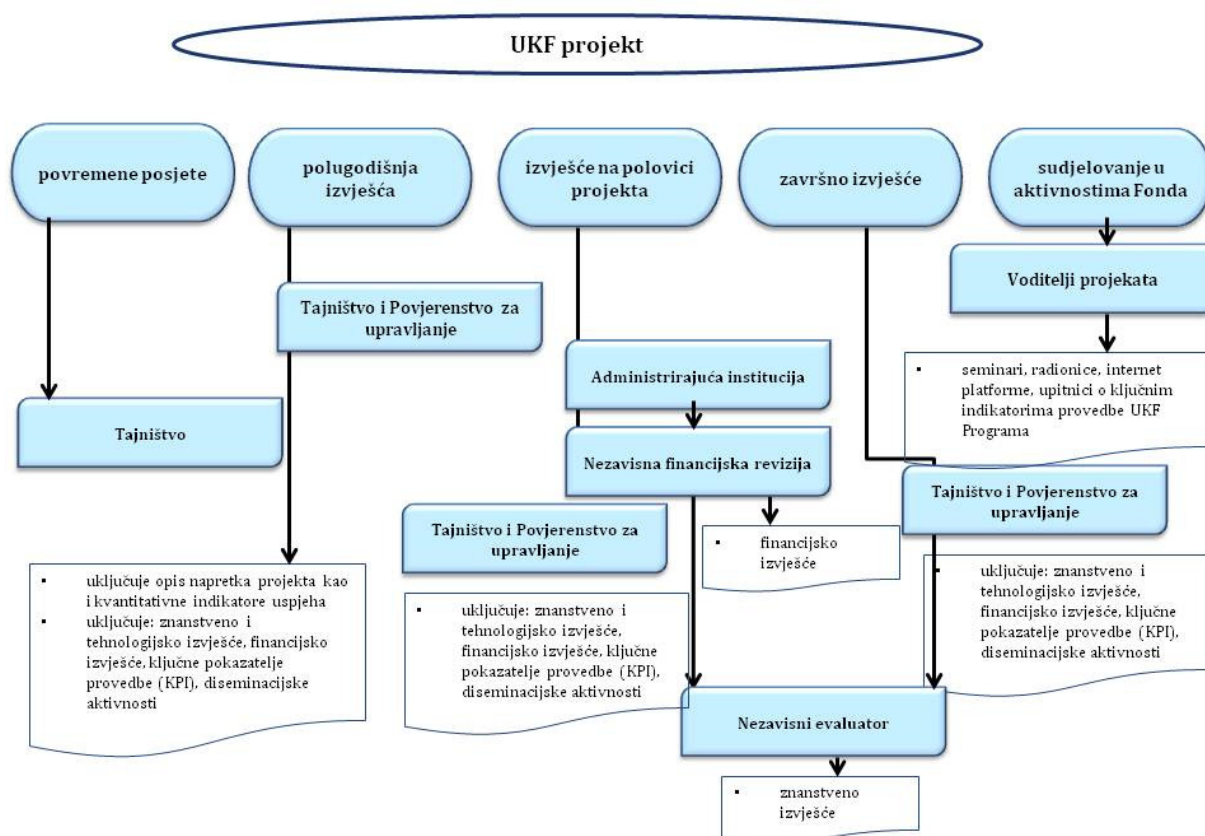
UKF projekt

povremene posjete

polugodišnja izvješća

izvješće na polovici projekta

završno izvješće

sudjelovanje u aktivnostima Fonda

Voditelji projekata

Tajništvo i Povjerenstvo za upravljanje

- seminari, radionice, internet platforme, upitnici o ključnim indikatorima provedbe UKF Programa

Administrirajuća institucija

Tajništvo

Nezavisna financijska revizija

Tajništvo i Povjerenstvo za upravljanje

Tajništvo i Povjerenstvo za upravljanje

- financijsko izvješće

- uključuje opis napretka projekta kao i kvantitativne indikatore uspjeha
- uključuje: znanstveno i tehnologijsko izvješće, financijsko izvješće, ključne pokazatelje provedbe (KPI), diseminacijske aktivnosti

- uključuje: znanstveno i tehnologijsko izvješće, financijsko izvješće, ključne pokazatelje provedbe (KPI), diseminacijske aktivnosti

- uključuje: znanstveno i tehnologijsko izvješće, financijsko izvješće, ključne pokazatelje provedbe (KPI), diseminacijske aktivnosti

Nezavisni evaluator

- znanstveno izvješće